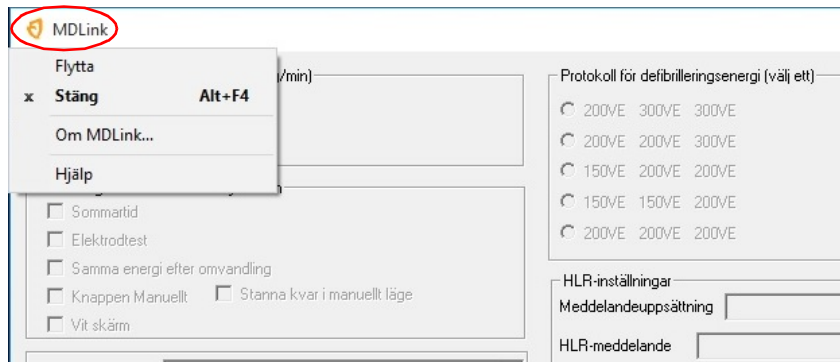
MDLink

Flytta
x Stäng Alt+F4
Om MDLink...
Hjälp

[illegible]/min)

Protokoll för defibrilleringsenergi (välj ett)
200VE 300VE 300VE
200VE 200VE 300VE
150VE 200VE 200VE
150VE 150VE 200VE
200VE 200VE 200VE

Sommartid
Elektrodtest
Samma energi efter omvandling
Knappen Manuellt
Stanna kvar i manuellt läge
Vit skärm

HLR-inställningar
Meddelandeuppsättning
HLR-meddelande